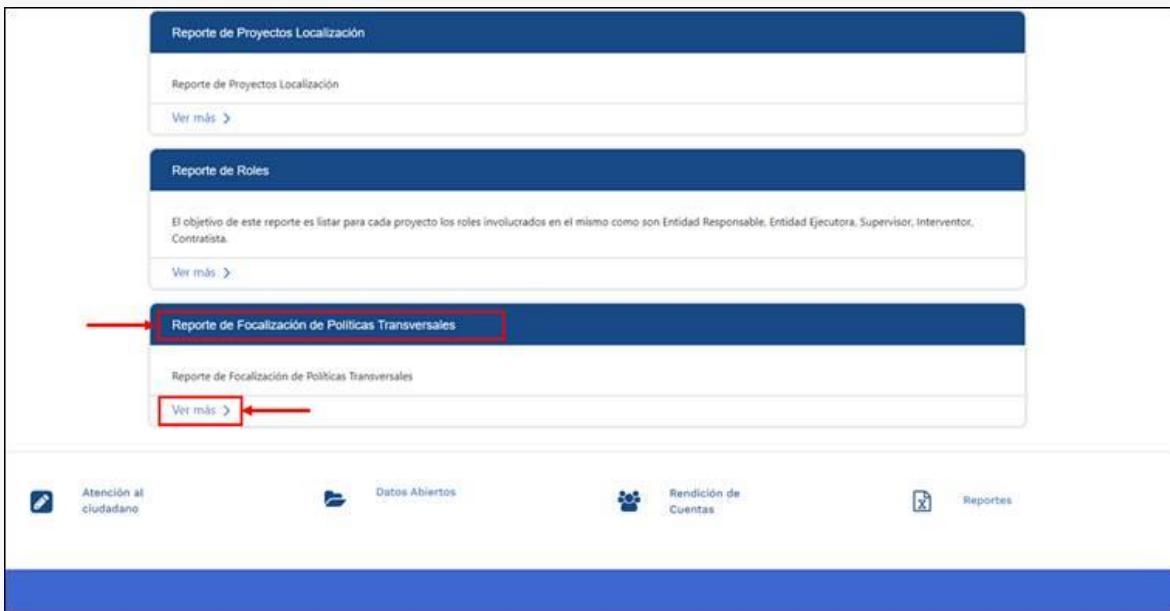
Reporte de Proyectos Localización

Reporte de Proyectos Localización

Ver más >

Reporte de Roles

El objetivo de este reporte es listar para cada proyecto los roles involucrados en el mismo como son Entidad Responsable, Entidad Ejecutora, Supervisor, Interventor, Contratista.

Ver más >

Reporte de Focalización de Políticas Transversales

Reporte de Focalización de Políticas Transversales

Ver más >

Atención al ciudadano

Datos Abiertos

Rendición de Cuentas

Reportes